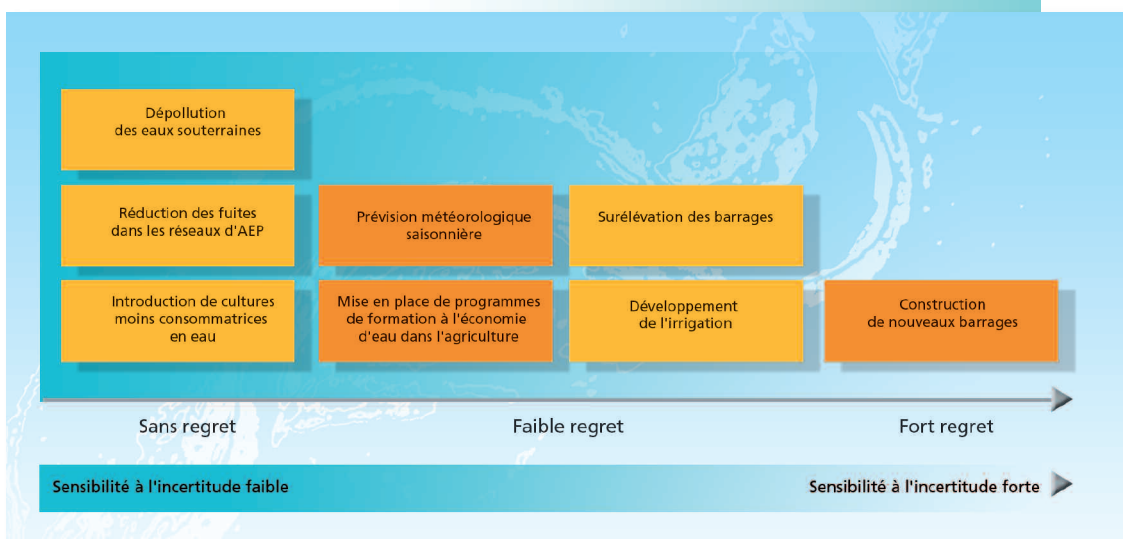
Dépollution des eaux souterraines

Réduction des fuites dans les réseaux d'AEP

Prévision météorologique saisonnière

Surélévation des barrages

Introduction de cultures moins consommatrices en eau

Mise en place de programmes de formation à l'économie d'eau dans l'agriculture

Développement de l'irrigation

Construction de nouveaux barrages

Sans regret

Faible regret

Fort regret

Sensibilité à l'incertitude faible

Sensibilité à l'incertitude forte